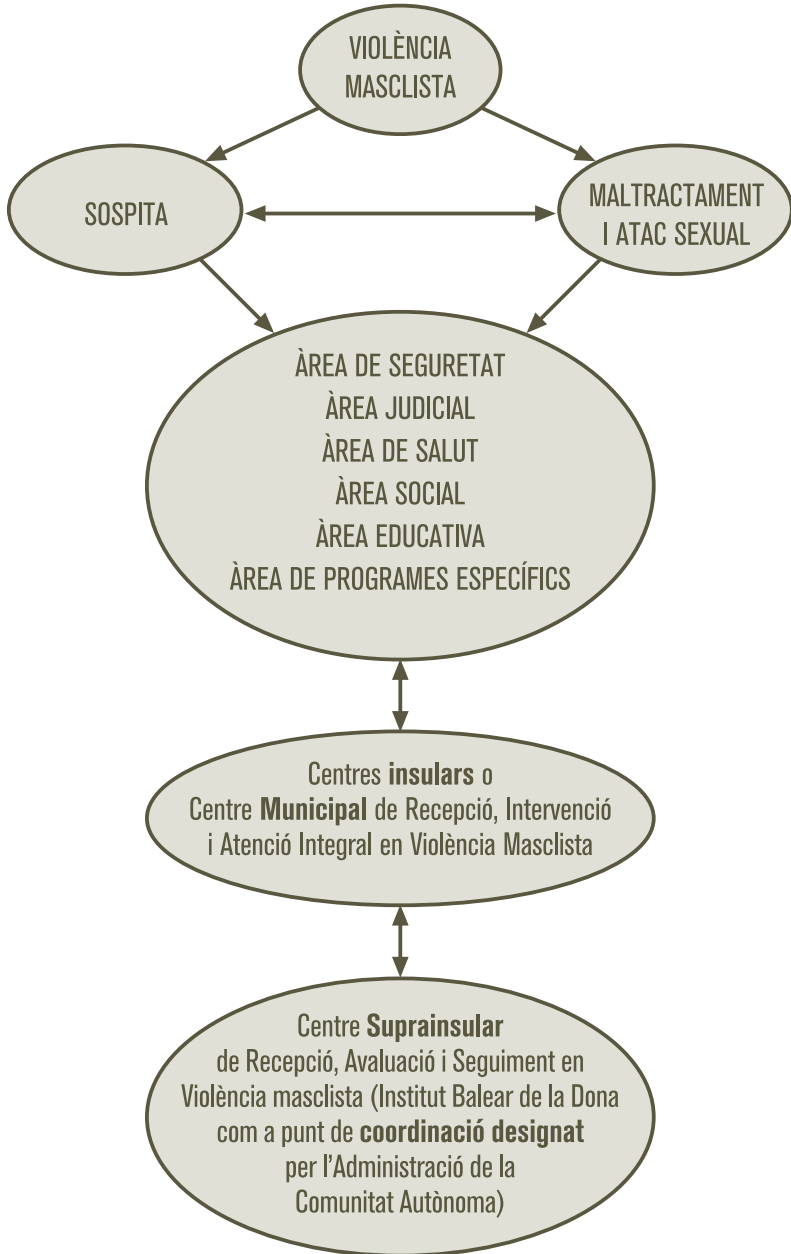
VIOLÈNCIA MASCLISTA

SOSPITA

MALTRACTAMENT I ATAC SEXUAL

ÀREA DE SEGURETAT
ÀREA JUDICIAL
ÀREA DE SALUT
ÀREA SOCIAL
ÀREA EDUCATIVA
ÀREA DE PROGRAMES ESPECÍFICS

Centres insulars o Centre Municipal de Recepció, Intervenció i Atenció Integral en Violència Masclista

Centre Suprainsular de Recepció, Avaluació i Seguiment en Violència masclista (Institut Balear de la Dona com a punt de coordinació designat per l'Administració de la Comunitat Autònoma)